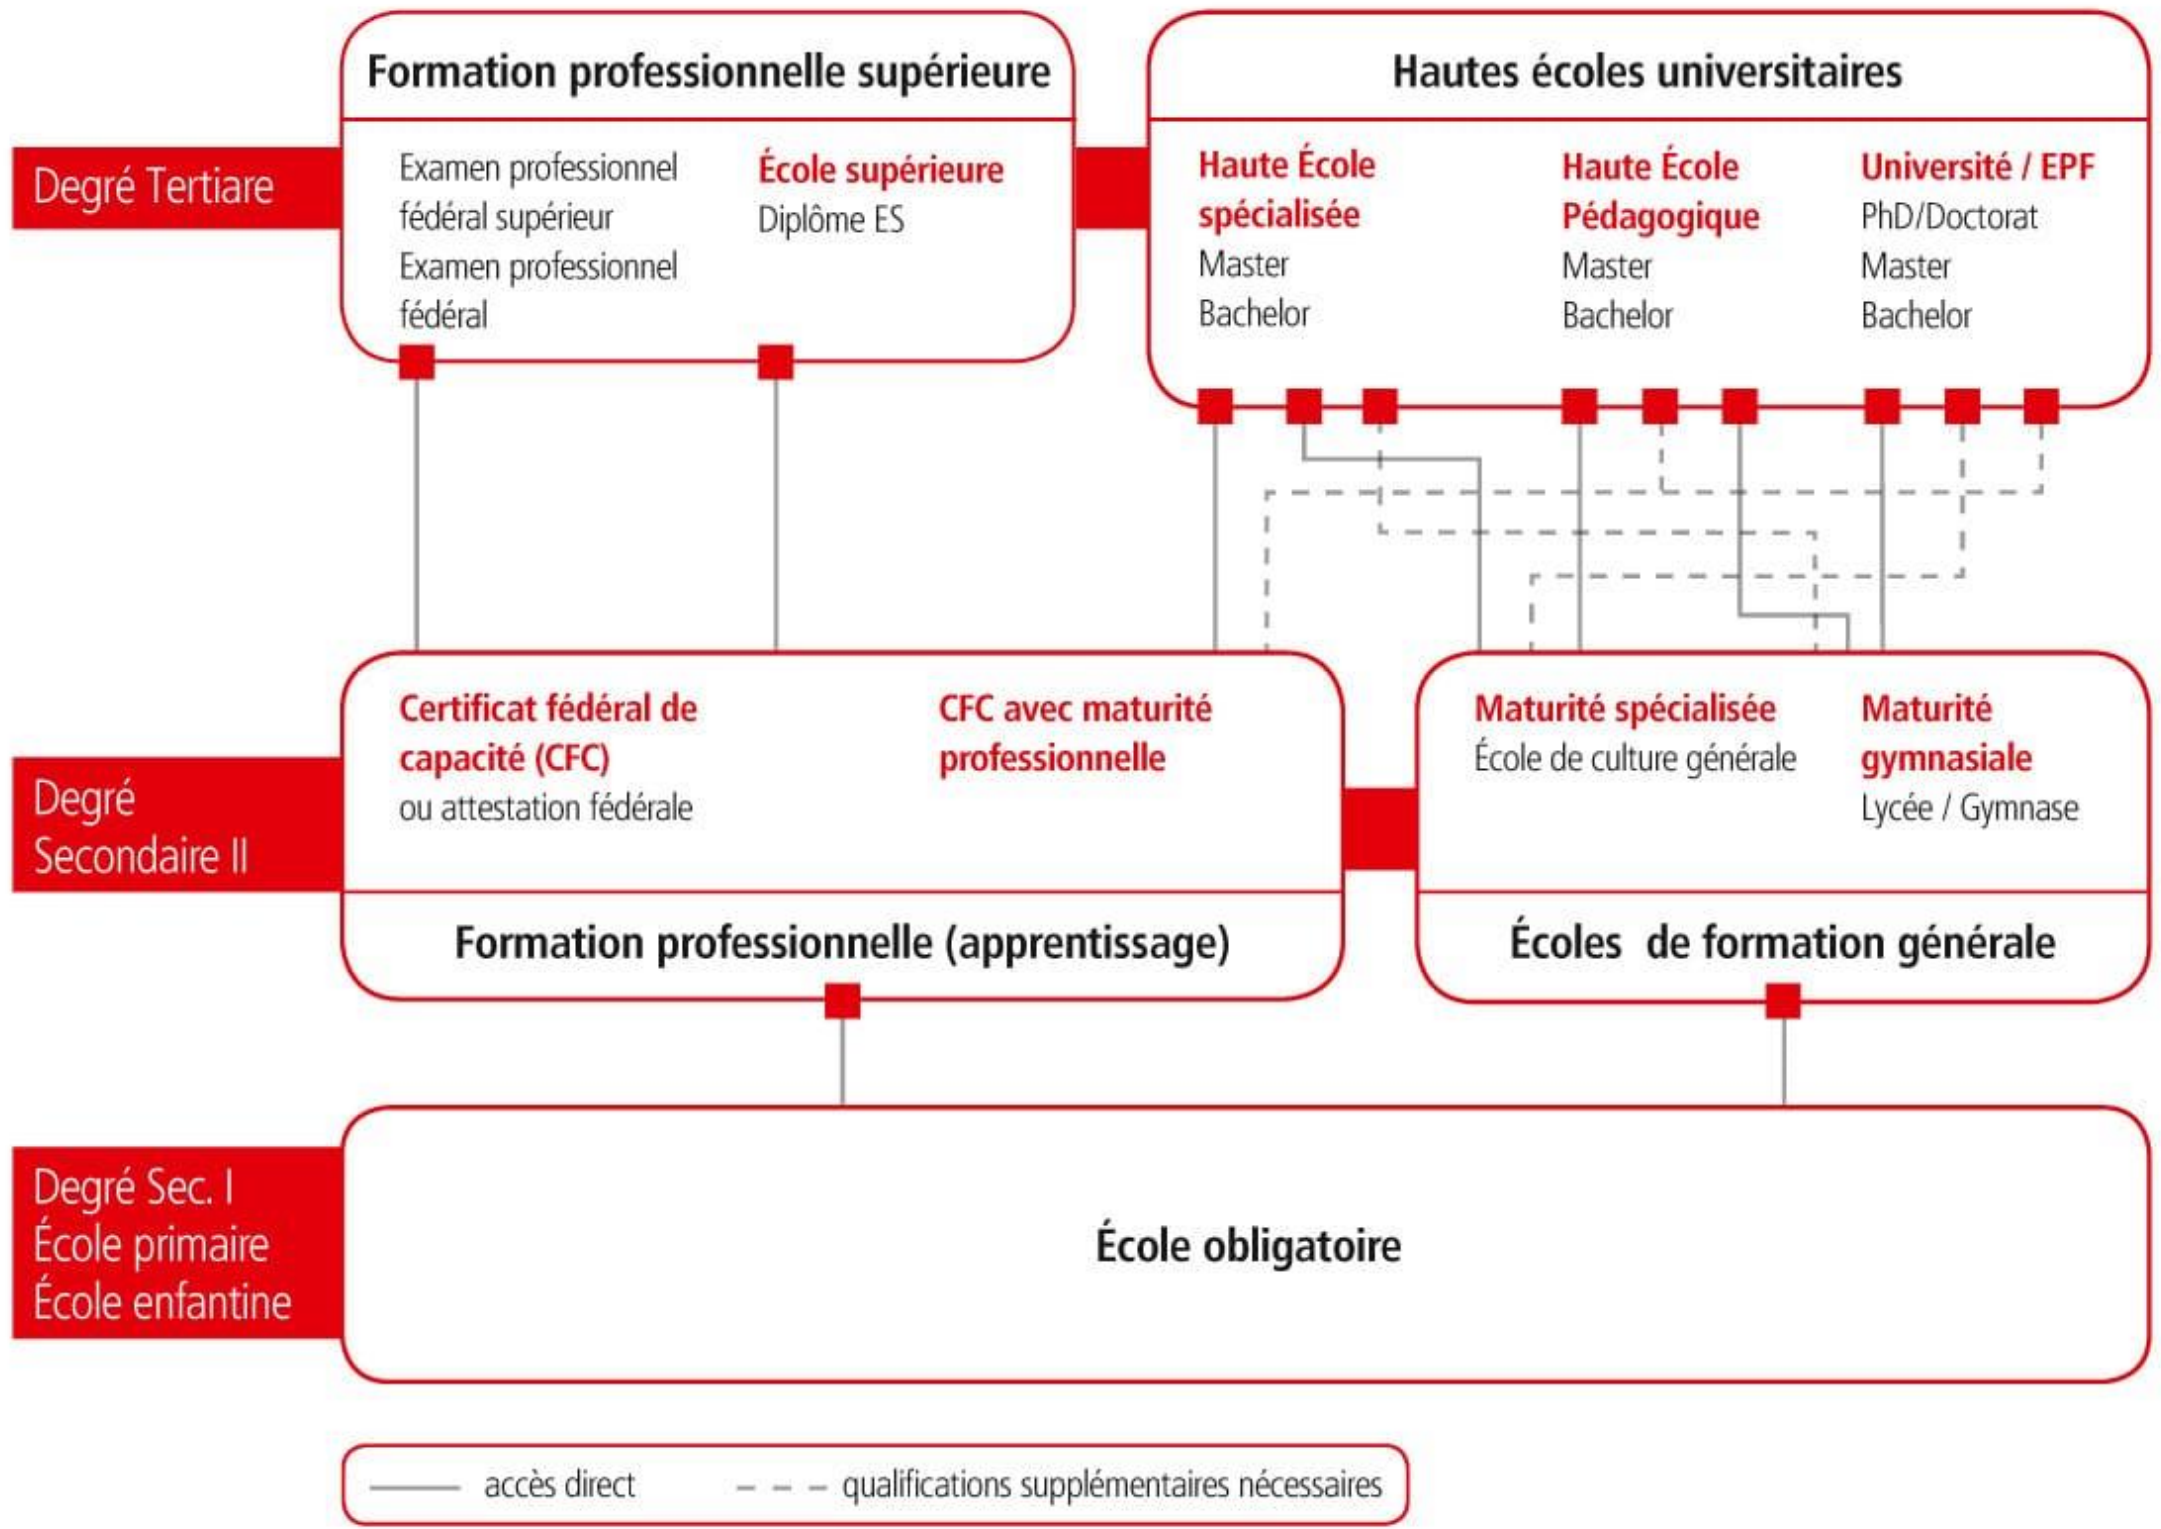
Formation professionnelle supérieure

Hautes écoles universitaires

Degré Tertiare

Examen professionnel fédéral supérieur
Examen professionnel fédéral

École supérieure
Diplôme ES

Haute École spécialisée
Master
Bachelor

Haute École Pédagogique
Master
Bachelor

Université / EPF
PhD/Doctorat
Master
Bachelor

Degré Secondaire II

Certificat fédéral de capacité (CFC)
ou attestation fédérale

CFC avec maturité professionnelle

Maturité spécialisée
École de culture générale

Maturité gymnasiale
Lycée / Gymnase

Formation professionnelle (apprentissage)

Écoles de formation générale

Degré Sec. I
École primaire
École enfantine

École obligatoire

accès direct
qualifications supplémentaires nécessaires